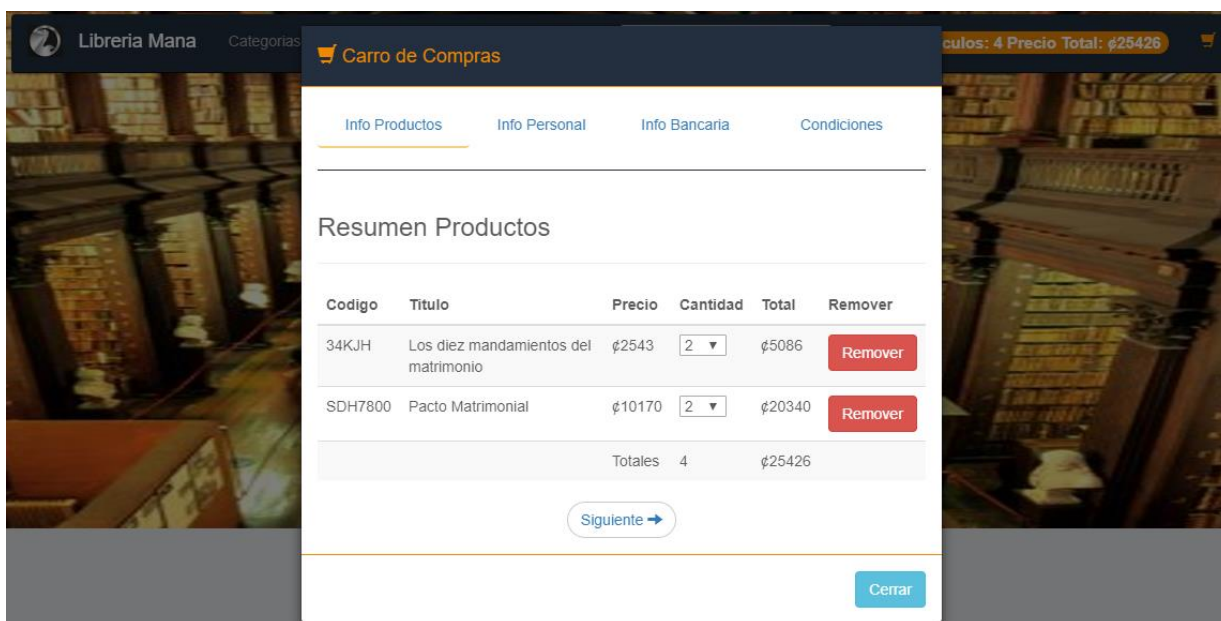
Libreria Mana Categorias

culos: 4 Precio Total: ¢25426

Carro de Compras

Info Productos Info Personal Info Bancaria Condiciones

Resumen Productos

| Codigo | Titulo | Precio | Cantidad | Total | Remover |
|---|---|---|---|---|---|
| 34KJH | Los diez mandamientos del matrimonio | ¢2543 | 2 | ¢5086 | Remover |
| SDH7800 | Pacto Matrimonial | ¢10170 | 2 | ¢20340 | Remover |
| | | Totales | 4 | ¢25426 | |

Siguiente →

Cerrar